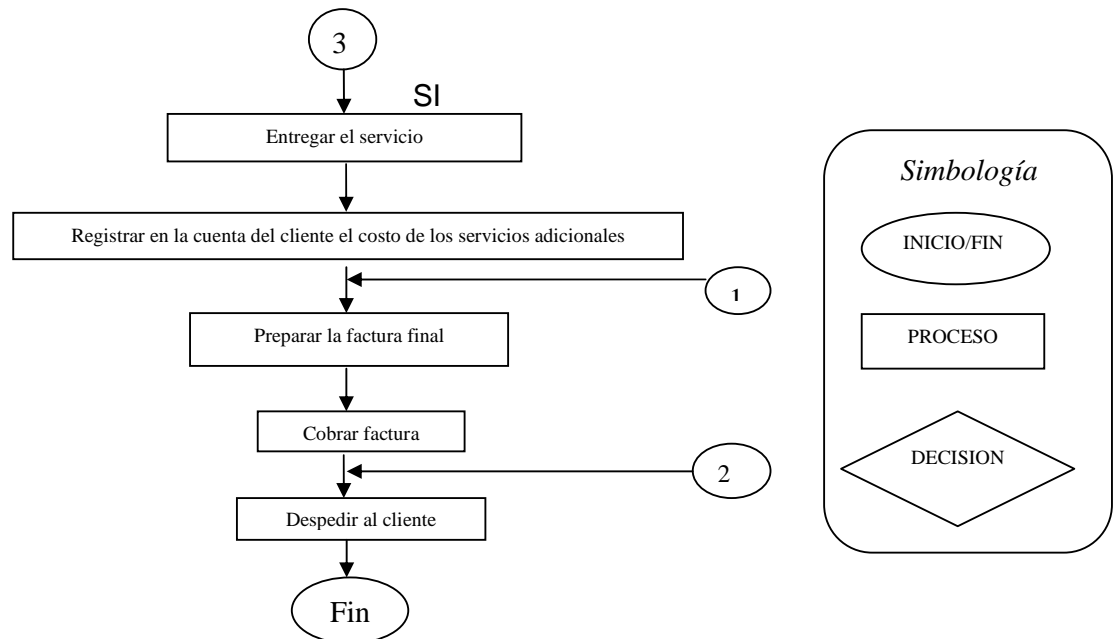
3

SI

Entregar el servicio

Registrar en la cuenta del cliente el costo de los servicios adicionales

1

Preparar la factura final

Cobrar factura

2

Despedir al cliente

Fin

*Simbología*

INICIO/FIN

PROCESO

DECISION